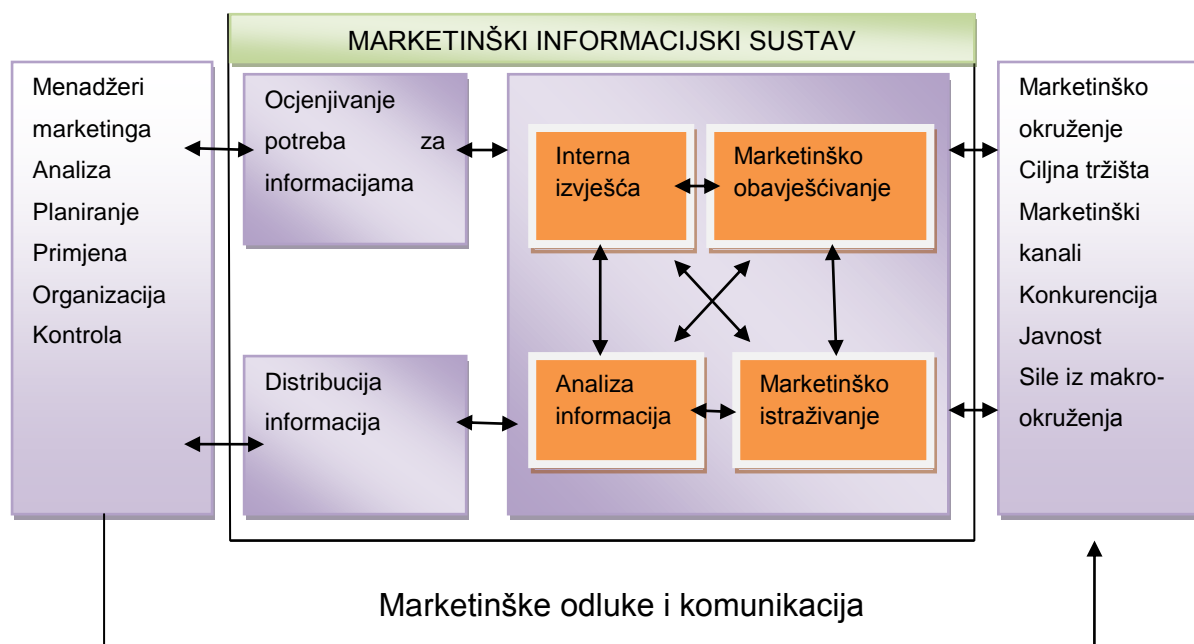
MARKETINŠKI INFORMACIJSKI SUSTAV

Menadžeri marketinga
Analiza
Planiranje
Primjena
Organizacija
Kontrola

Ocjenjivanje potreba za informacijama

Distribucija informacija

Interna izvješća

Marketinško obavješćivanje

Analiza informacija

Marketinško istraživanje

Marketinško okruženje
Ciljna tržišta
Marketinški kanali
Konkurencija
Javnost
Sile iz makrookruženja

Marketinške odluke i komunikacija